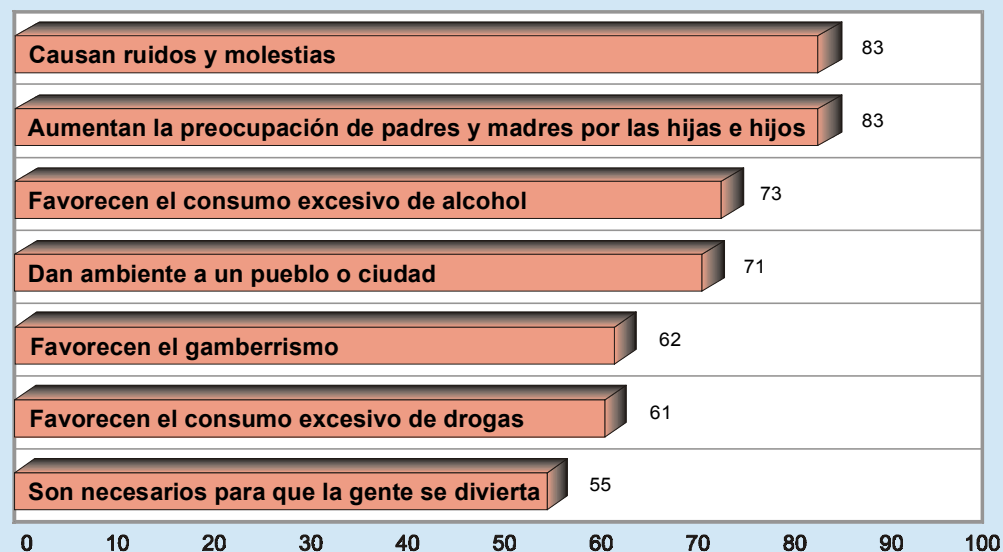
Causan ruidos y molestias 83

Aumentan la preocupación de padres y madres por las hijas e hijos 83

Favorecen el consumo excesivo de alcohol 73

Dan ambiente a un pueblo o ciudad 71

Favorecen el gamberrismo 62

Favorecen el consumo excesivo de drogas 61

Son necesarios para que la gente se divierta 55

0 10 20 30 40 50 60 70 80 90 100